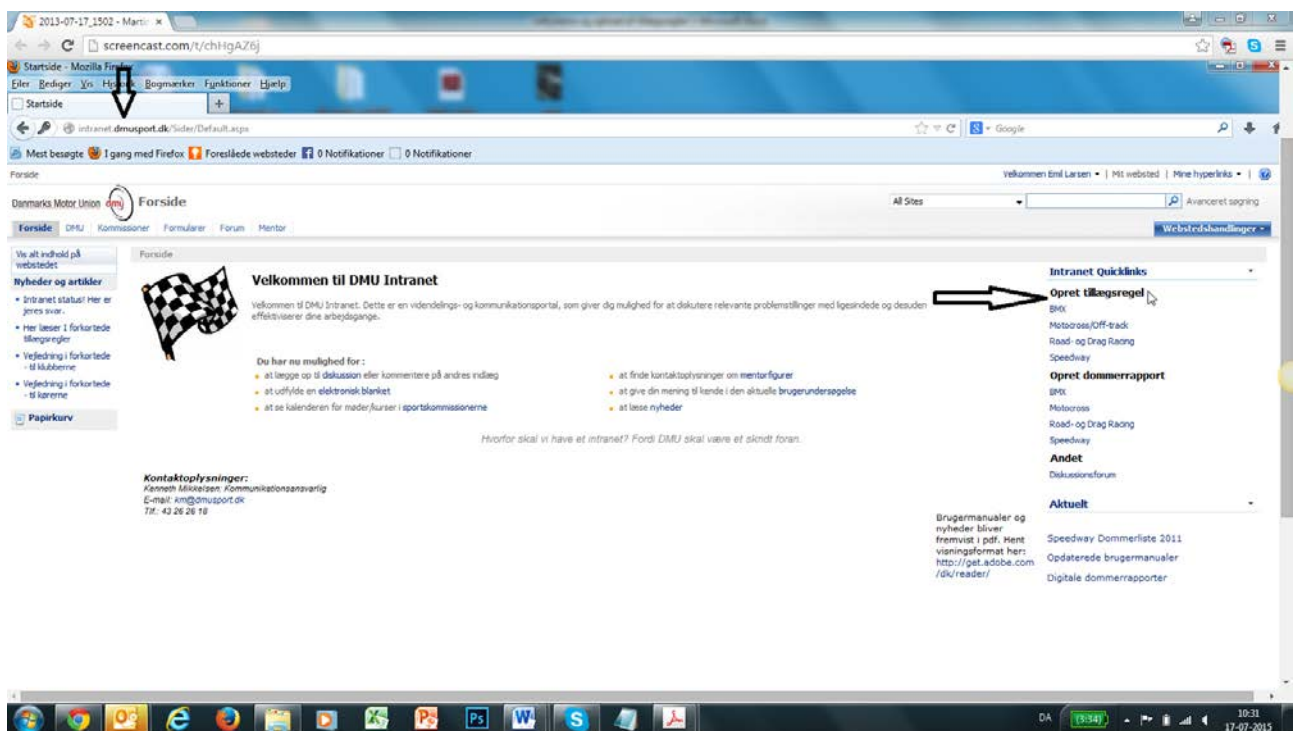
2013-07-17_1502 - Martin ×

screencast.com/t/chHgAZ6j

Startside - Mozilla Firefox

Filer Rediger Vis Historik Bogmærker Funktioner Hjælp

Startside

intranet.dmusport.dk/Sider/Default.aspx

Google

Mest besøgte I gang med Firefox Foreslåede websteder 0 Notifikationer 0 Notifikationer

Forside

Velkommen Emil Larsen ▾ | Mit websted | Mine hyperlinks ▾ |

Danmarks Motor Union dmu Forside

All Sites

Avanceret søgning

Forside DMU Kommissioner Formularer Forum Mentor

Webstedshandlinger ▾

Vis alt indhold på webstedet

Nyheder og artikler

• Intranet status! Her er jeres svar.

• Her læser I forkortede tillægsregler

• Vejledning i forkortede - til klubberne

• Vejledning i forkortede - til kørerne

Papirkurv

Forside

Velkommen til DMU Intranet

Velkommen til DMU Intranet. Dette er en videndelings- og kommunikationsportal, som giver dig mulighed for at diskutere relevante problemstillinger med ligesindede og desuden effektiviserer dine arbejdsgange.

Du har nu mulighed for :

at lægge op til diskussion eller kommentere på andres indlæg

at udfylde en elektronisk blanket

at se kalenderen for møder/kurser i sportskommissionerne

at finde kontaktoplysninger om mentorfigurer

at give din mening til kende i den aktuelle brugerundersøgelse

at læse nyheder

Hvorfor skal vi have et intranet? Fordi DMU skal være et skridt foran.

Kontaktoplysninger:
Kenneth Mikkelsen: Kommunikationsansvarlig
E-mail: km@dmusport.dk
Tlf.: 43 26 26 18

Intranet Quicklinks

Opret tillægsregel

BMX

Motocross/Off-track

Road- og Drag Racing

Speedway

Opret dommerrapport

BMX

Motocross

Road- og Drag Racing

Speedway

Andet

Diskussionsforum

Aktuelt

Brugermanualer og nyheder bliver fremvist i pdf. Hent visningsformat her: http://get.adobe.com/dk/reader/

Speedway Dommerliste 2011

Opdaterede brugermanualer

Digitale dommerrapporter

DA (3:34) 10:31 17-07-2015